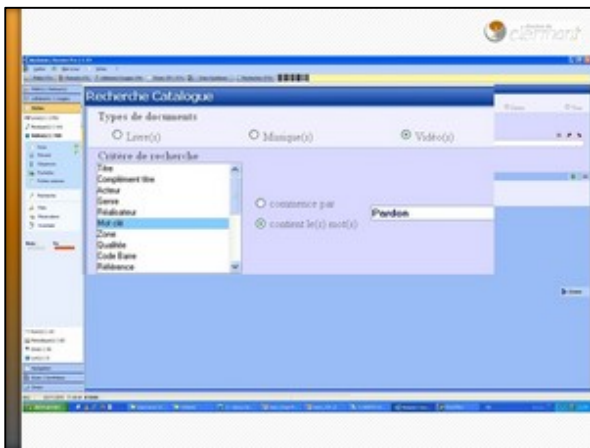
Recherche Catalogue

Types de documents

Livre(s)

Musique(s)

Vidéo(s)

Critère de recherche

Titre
Complément titre
Acteur
Genre
Réalisateur
Mot clé
Zone
Qualité
Code Barre
Référence

commence par

contient le(s) mot(s)

Pardon